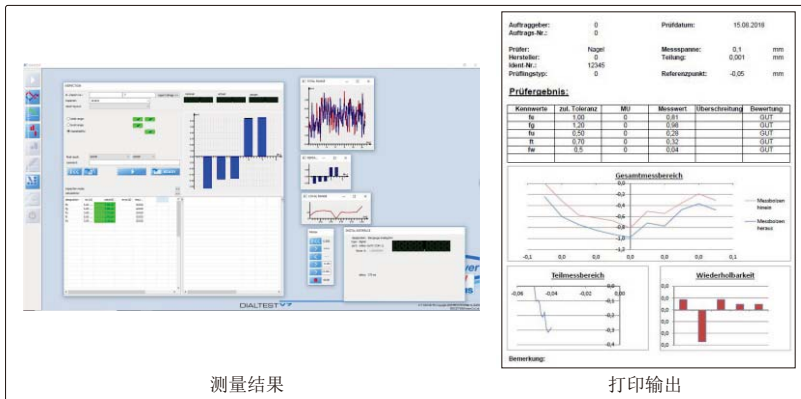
DIALTEST

Auftraggeber: 0
Auftrags-Nr.: 0
Prüfdatum: 15.08.2016

Prüfer: Nagel
Hersteller: 0
Ident-Nr.: 12345
Prüflingstyp: 0
Messspanne: 0,1 mm
Teilung: 0,001 mm
Referenzpunkt: -0,05 mm

Prüfergebnis:

| Kennwerte | zul. Toleranz | MU | Messwert | Überschreitung | Bewertung |
|---|---|---|---|---|---|
| fe | 1,00 | 0 | 0,81 | | GUT |
| fg | 1,20 | 0 | 0,96 | | GUT |
| fu | 0,50 | 0 | 0,28 | | GUT |
| fr | 0,70 | 0 | 0,32 | | GUT |
| fw | 0,5 | 0 | 0,04 | | GUT |

Gesamtmessbereich
0,0
-0,2
-0,4
-0,6
-0,8
-1,0
-1,2
-0,1 0,0 0,0 0,0 0,0 0,0 0,0
Messkurven hinein
Messkurven heraus

Teilmessbereich
-0,06 -0,04 -0,02 0,00
0,0
-0,1
-0,2
-0,3
-0,4

Wiederholbarkeit
0,8
0,6
0,4
0,2
0,0
-0,2
-0,4
-0,6

Bemerkung:

测量结果

打印输出